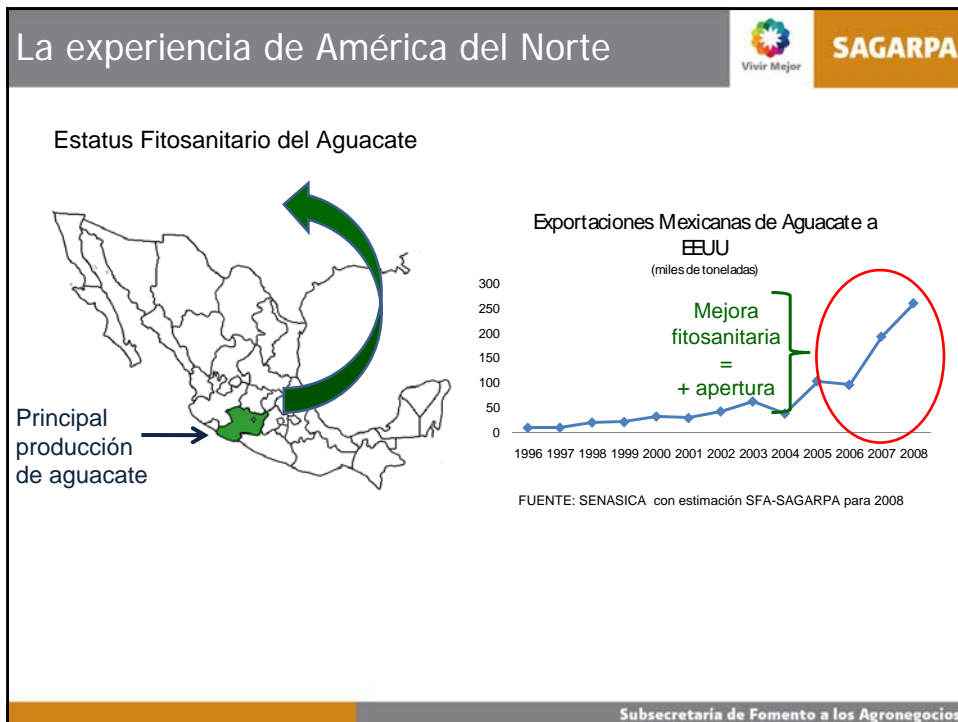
La experiencia de América del Norte

Vivir Mejor

SAGARPA

Estatus Fitosanitario del Aguacate

Principal producción de aguacate

Exportaciones Mexicanas de Aguacate a EEUU
(miles de toneladas)

300
250
200
150
100
50
0

Mejora fitosanitaria = + apertura

1996 1997 1998 1999 2000 2001 2002 2003 2004 2005 2006 2007 2008

FUENTE: SENASICA con estimación SFA-SAGARPA para 2008

Subsecretaría de Fomento a los Agronegocios